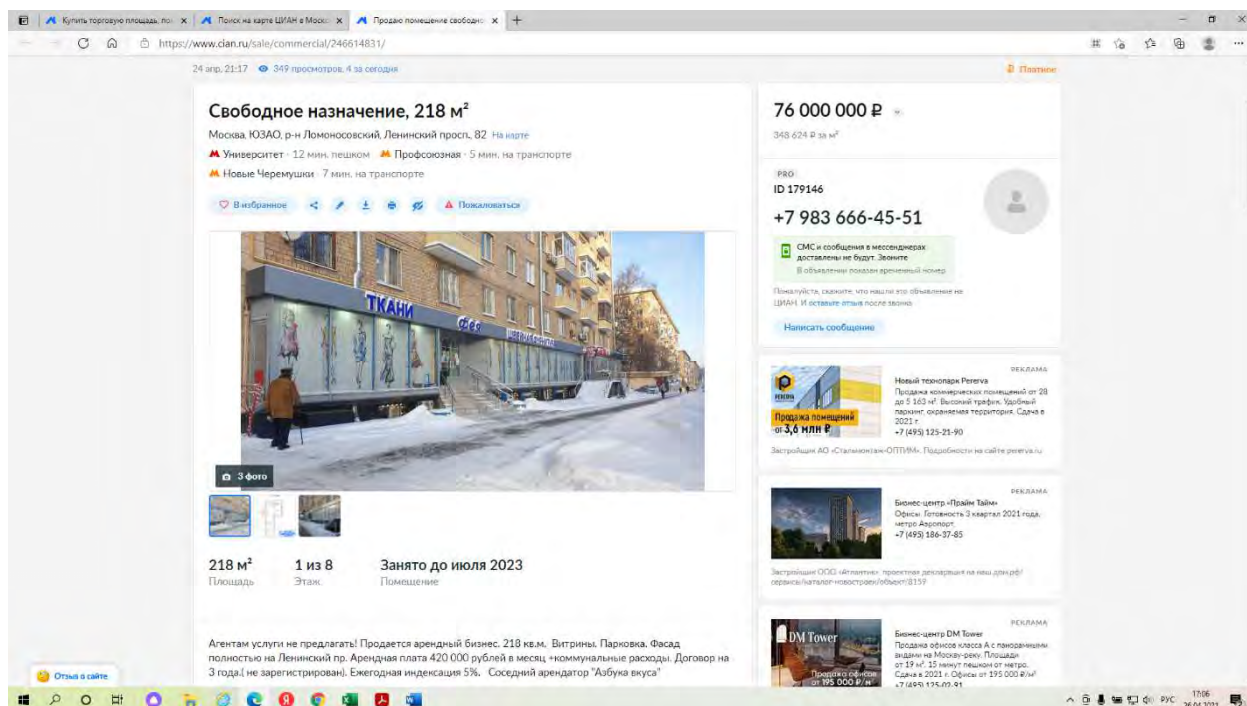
Купить торговую площадь, по | Поиск на карте ЦИАН в Моск | Продаю помещение свободно

https://www.cian.ru/sale/commercial/246614831/

24 апр, 21:17 349 просмотров, 4 за сегодня

Платное

Свободное назначение, 218 м²

Москва, ЮЗАО, р-н Ломоносовский, Ленинский просп., 82 На карте

Университет · 12 мин. пешком Профсоюзная · 5 мин. на транспорте

Новые Черемушки · 7 мин. на транспорте

В избранное

Пожаловаться

ТКАНИ

Фея

3 фото

218 м²
Площадь

1 из 8
Этаж

Занято до июля 2023
Помещение

Агентам услуги не предлагать! Продается арендный бизнес. 218 кв.м. Витрины. Парковка. Фасад полностью на Ленинский пр. Арендная плата 420 000 рублей в месяц +коммунальные расходы. Договор на 3 года.( не зарегистрирован). Ежегодная индексация 5%. Соседний арендатор "Азбука вкуса"

76 000 000 ₽

348 624 ₽ за м²

PRO
ID 179146

+7 983 666-45-51

СМС и сообщения в мессенджерах доставлены не будут. Звоните

В объявлении показан временный номер

Пожалуйста, скажите, что нашли это объявление на ЦИАН. И оставьте отзыв после звонка

Написать сообщение

РЕКЛАМА

Новый технопарк Pererva

Продажа коммерческих помещений от 28 до 5 163 м². Высокий трафик. Удобный паркинг, охраняемая территория. Сдача в 2021 г.

+7 (495) 125-21-90

Продажа помещений от 3,6 млн ₽

Застройщик АО «Сталмонтаж-ОПТИМ». Подробности на сайте pererva.ru

РЕКЛАМА

Бизнес-центр «Прайм Тайм»

Офисы. Готовность 3 квартал 2021 года, метро Аэропорт.

+7 (495) 186-37-85

Застройщик ООО «Атлантис», проектная декларация на наш.дом.рф/сервисы/каталог-новостроек/объект/8159

РЕКЛАМА

DM Tower

Бизнес-центр DM Tower

Продажа офисов класса А с панорамными видами на Москву-реку. Площади от 19 м². 15 минут пешком от метро. Сдача в 2021 г. Офисы от 195 000 ₽/м²

+7 (495) 125-02-91

Продажа офисов от 195 000 ₽/м²

Отзыв о сайте

РУС 17:06 26.04.2021